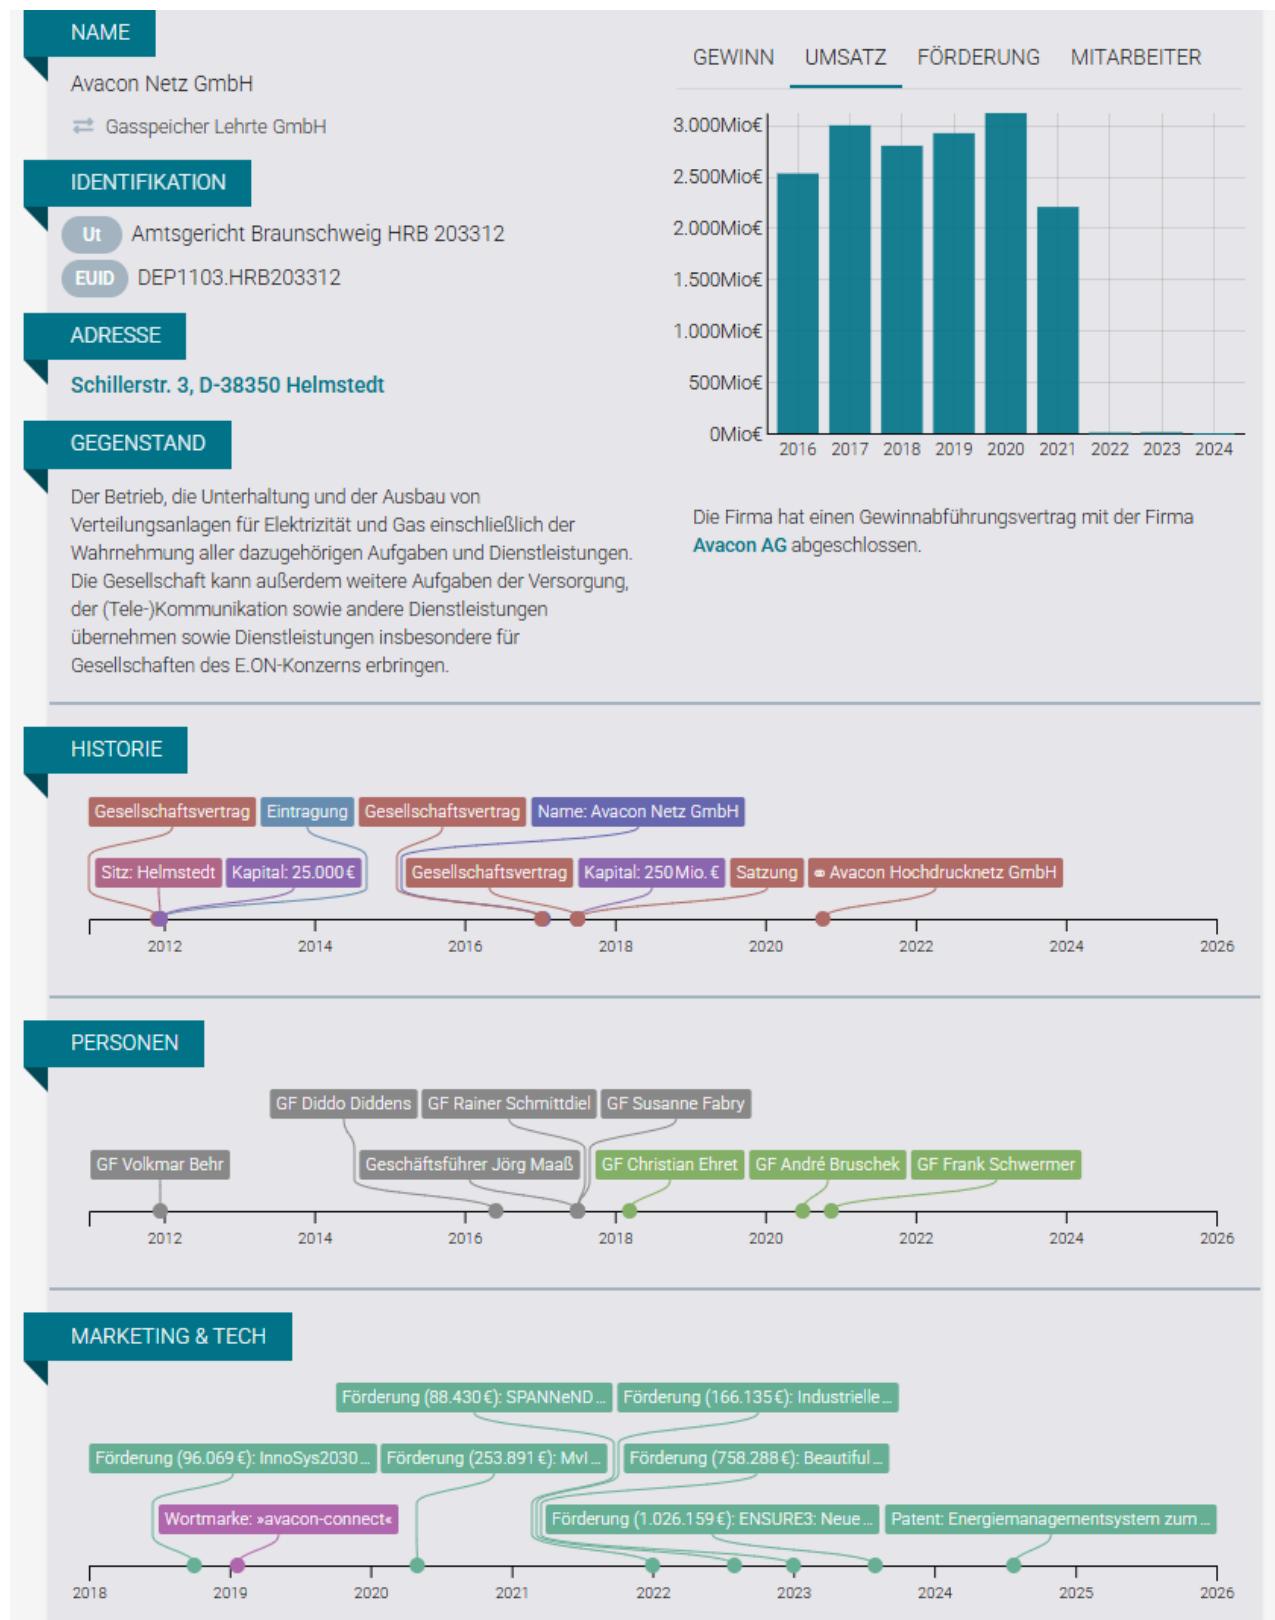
NAME

Avacon Netz GmbH

Gasspeicher Lehrte GmbH

IDENTIFIKATION

Ut Amtsgericht Braunschweig HRB 203312

EUID DEP1103.HRB203312

ADRESSE

Schillerstr. 3, D-38350 Helmstedt

GEGENSTAND

Der Betrieb, die Unterhaltung und der Ausbau von Verteilungsanlagen für Elektrizität und Gas einschließlich der Wahrnehmung aller dazugehörigen Aufgaben und Dienstleistungen. Die Gesellschaft kann außerdem weitere Aufgaben der Versorgung, der (Tele-)Kommunikation sowie andere Dienstleistungen übernehmen sowie Dienstleistungen insbesondere für Gesellschaften des E.ON-Konzerns erbringen.

GEWINN UMSATZ FÖRDERUNG MITARBEITER

3.000Mio€
2.500Mio€
2.000Mio€
1.500Mio€
1.000Mio€
500Mio€
0Mio€
2016 2017 2018 2019 2020 2021 2022 2023 2024

Die Firma hat einen Gewinnabführungsvertrag mit der Firma Avacon AG abgeschlossen.

HISTORIE

Gesellschaftsvertrag Eintragung Gesellschaftsvertrag Name: Avacon Netz GmbH
Sitz: Helmstedt Kapital: 25.000€ Gesellschaftsvertrag Kapital: 250 Mio. € Satzung Avacon Hochdrucknetz GmbH

2012 2014 2016 2018 2020 2022 2024 2026

PERSONEN

GF Diddo Diddens GF Rainer Schmittdiel GF Susanne Fabry
GF Volkmar Behr Geschäftsführer Jörg Maaß GF Christian Ehret GF André Bruschek GF Frank Schwermer

2012 2014 2016 2018 2020 2022 2024 2026

MARKETING & TECH

Förderung (88.430€): SPANNeND... Förderung (166.135€): Industrielle...
Förderung (96.069€): InnoSys2030... Förderung (253.891€): Mvl... Förderung (758.288€): Beautiful...
Wortmarke: »avacon-connect« Förderung (1.026.159€): ENSURE3: Neue... Patent: Energiemanagementsystem zum...

2018 2019 2020 2021 2022 2023 2024 2025 2026